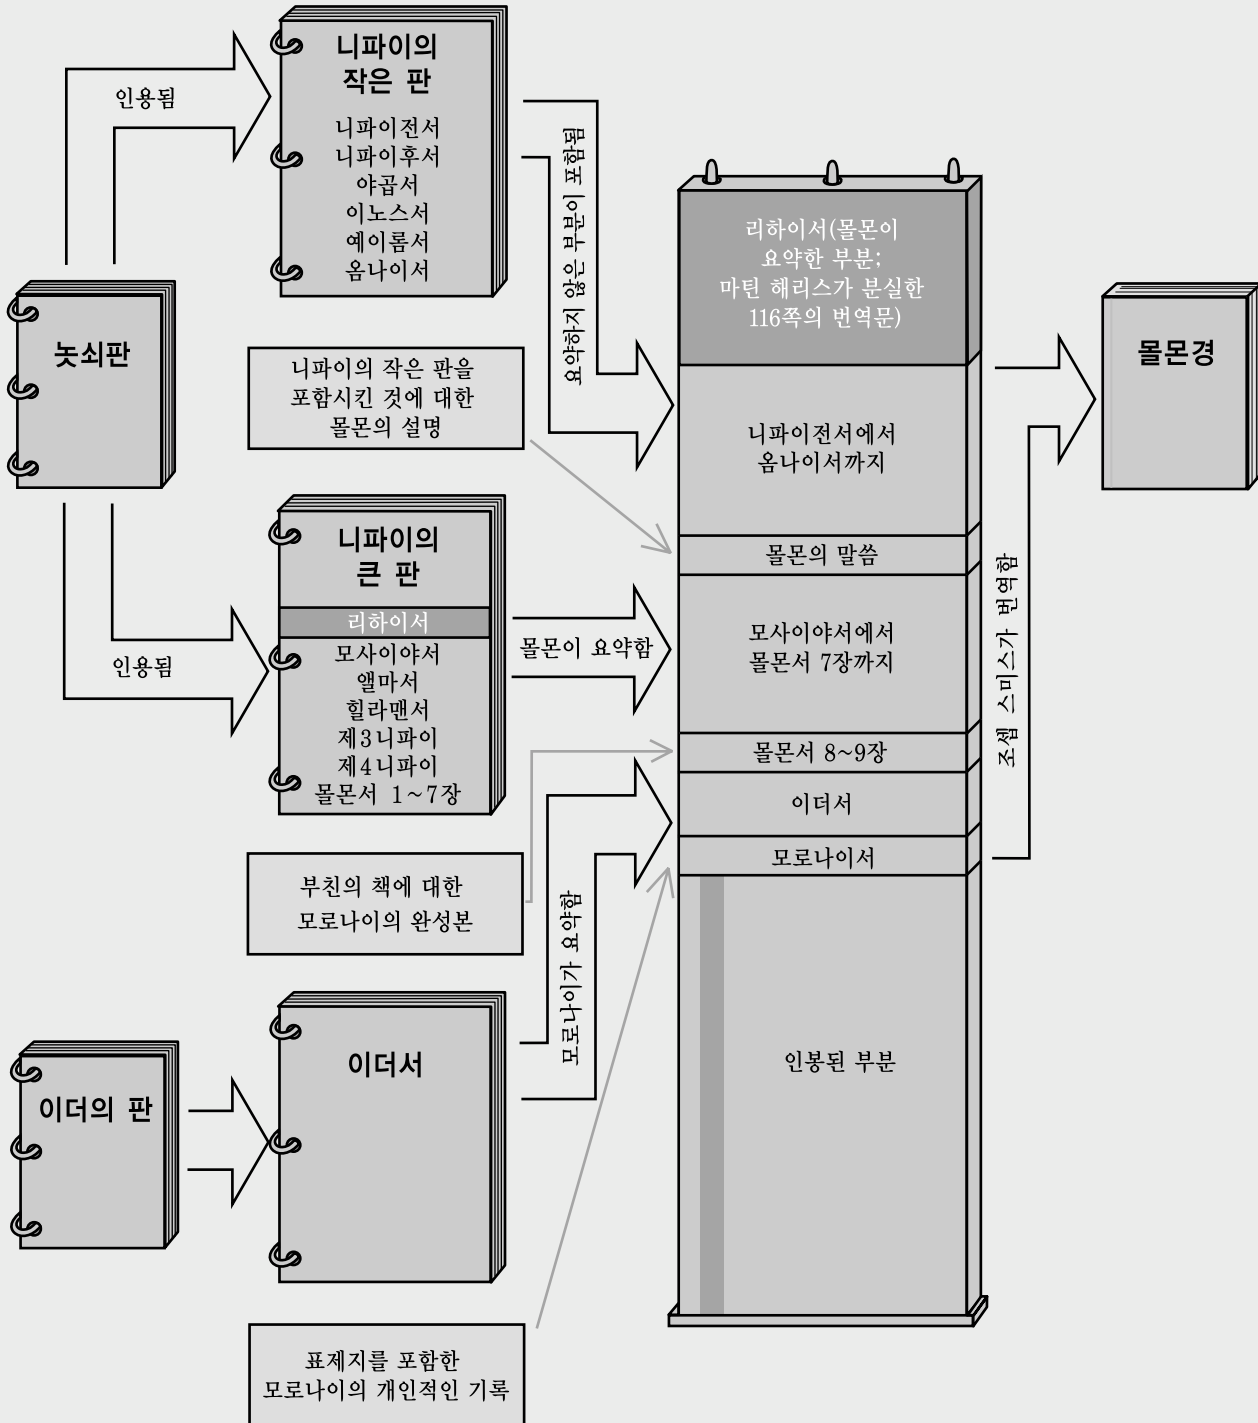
인용됨

니파이의
작은 판

니파이전서
니파이후서
야곱서
이노스서
예이롬서
옴나이서

요약하지 않은 부분이 포함됨

놋쇠판

니파이의 작은 판을
포함시킨 것에 대한
몰몬의 설명

리하이서(몰몬이
요약한 부분;
마틴 해리스가 분실한
116쪽의 번역문)

니파이전서에서
옴나이서까지

몰몬의 말씀

몰몬경

니파이의
큰 판

리하이서

모사이야서
앨마서
힐라맨서
제3니파이
제4니파이
몰몬서 1~7장

인용됨

몰몬이 요약함

모사이야서에서
몰몬서 7장까지

몰몬서 8~9장

이더서

모로나이서

조셉 스미스가 번역함

부친의 책에 대한
모로나이의 완성본

모로나이가 요약함

이더서

이더의 판

인봉된 부분

표제지를 포함한
모로나이의 개인적인 기록